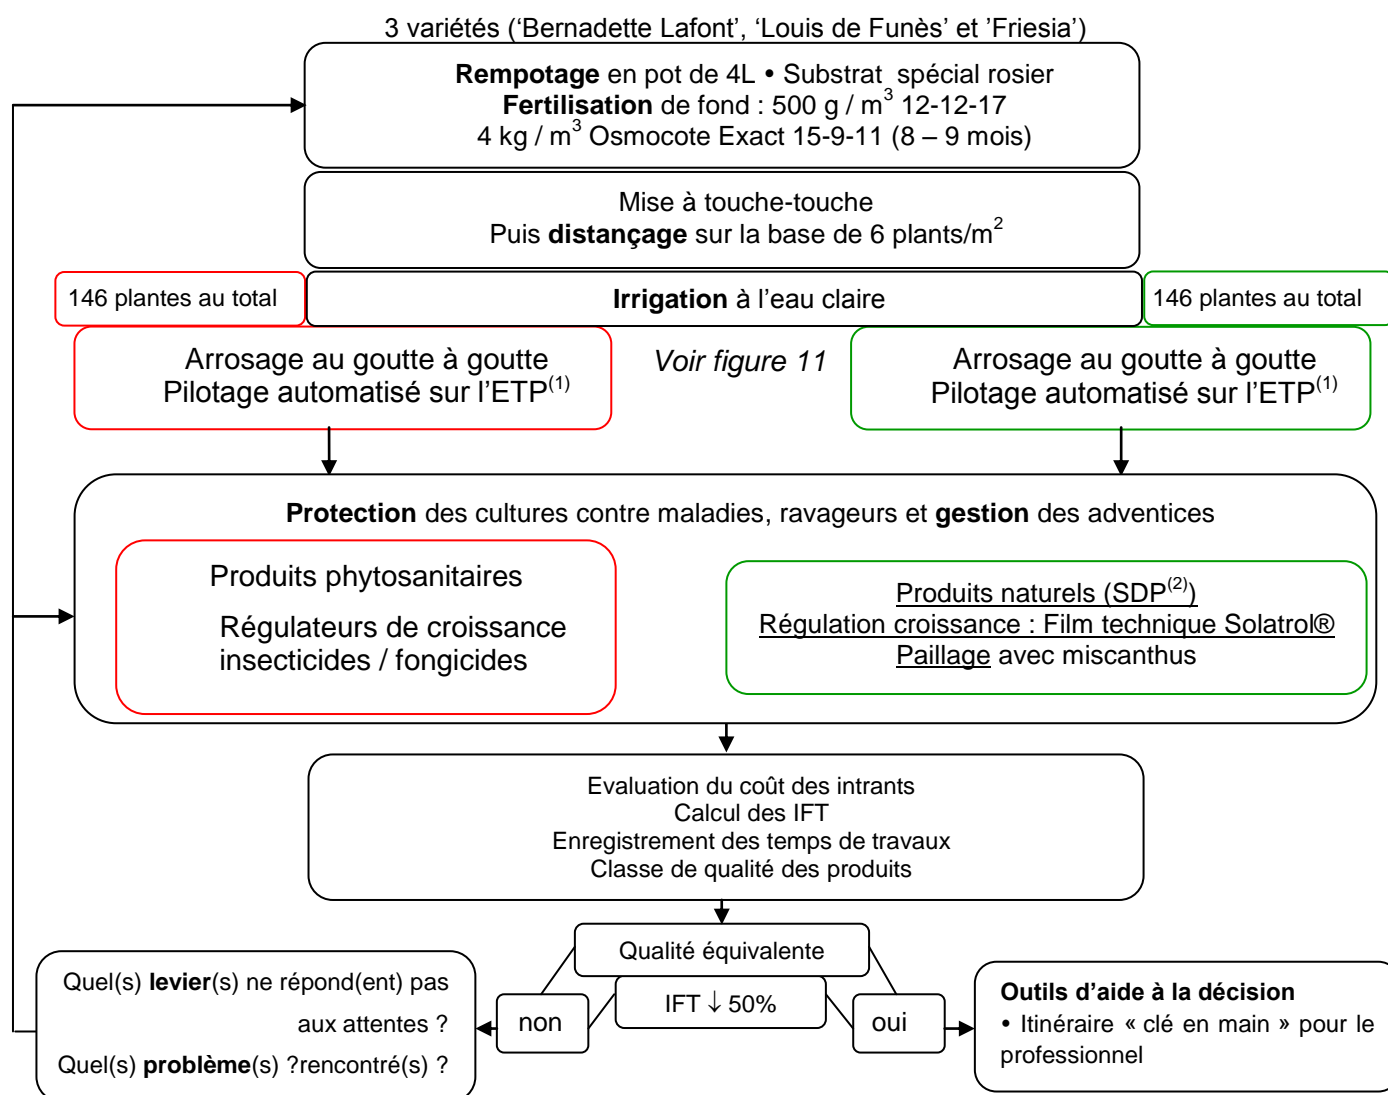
3 variétés (‘Bernadette Lafont’, ‘Louis de Funès’ et ’Friesia’)

**Rempotage** en pot de 4L • Substrat spécial rosier
**Fertilisation** de fond : 500 g / m$^3$ 12-12-17
4 kg / m$^3$ Osmocote Exact 15-9-11 (8 – 9 mois)

Mise à touche-touche
Puis **distançage** sur la base de 6 plants/m$^2$

146 plantes au total

**Irrigation** à l’eau claire

146 plantes au total

Arrosage au goutte à goutte
Pilotage automatisé sur l’ETP$^{(1)}$

*Voir figure 11*

Arrosage au goutte à goutte
Pilotage automatisé sur l’ETP$^{(1)}$

**Protection** des cultures contre maladies, ravageurs et **gestion** des adventices

Produits phytosanitaires
Régulateurs de croissance
insecticides / fongicides

Produits naturels (SDP$^{(2)}$)
Régulation croissance : Film technique Solatrol®
Paillage avec miscanthus

Evaluation du coût des intrants
Calcul des IFT
Enregistrement des temps de travaux
Classe de qualité des produits

Qualité équivalente

IFT ↓ 50%

non

oui

Quel(s) **levier**(s) ne répond(ent) pas aux attentes ?
Quel(s) **problème**(s) ?rencontré(s) ?

**Outils d’aide à la décision**
• Itinéraire « clé en main » pour le professionnel